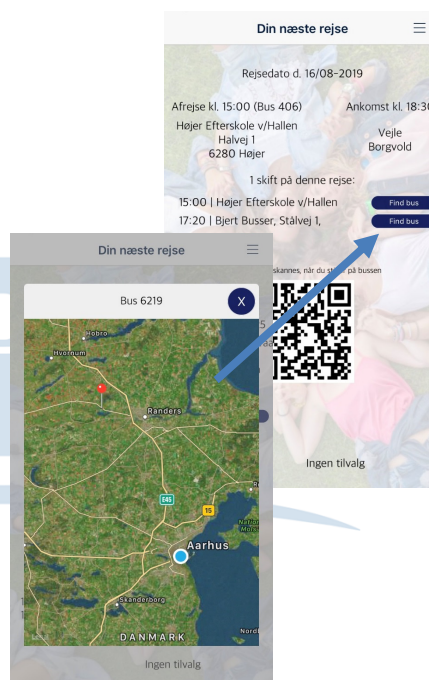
Din næste rejse

Rejsedato d. 16/08-2019

Afrejse kl. 15:00 (Bus 406)

Høher Efterskole v/Hallen
Halvej 1
6280 Højer

Ankomst kl. 18:30

Vejle
Borgvold

1 skift på denne rejse:

15:00 | Højer Efterskole v/Hallen

Find bus

17:20 | Bjert Busser, Stålvej 1,

Find bus

skannes, når du stiger på bussen

Ingen tilvalg

Din næste rejse

Bus 6219

X

Hobro

Hvorsum

Randers

E45

15

Aarhus

Skanderborg

DANMARK

Nord

Ingen tilvalg